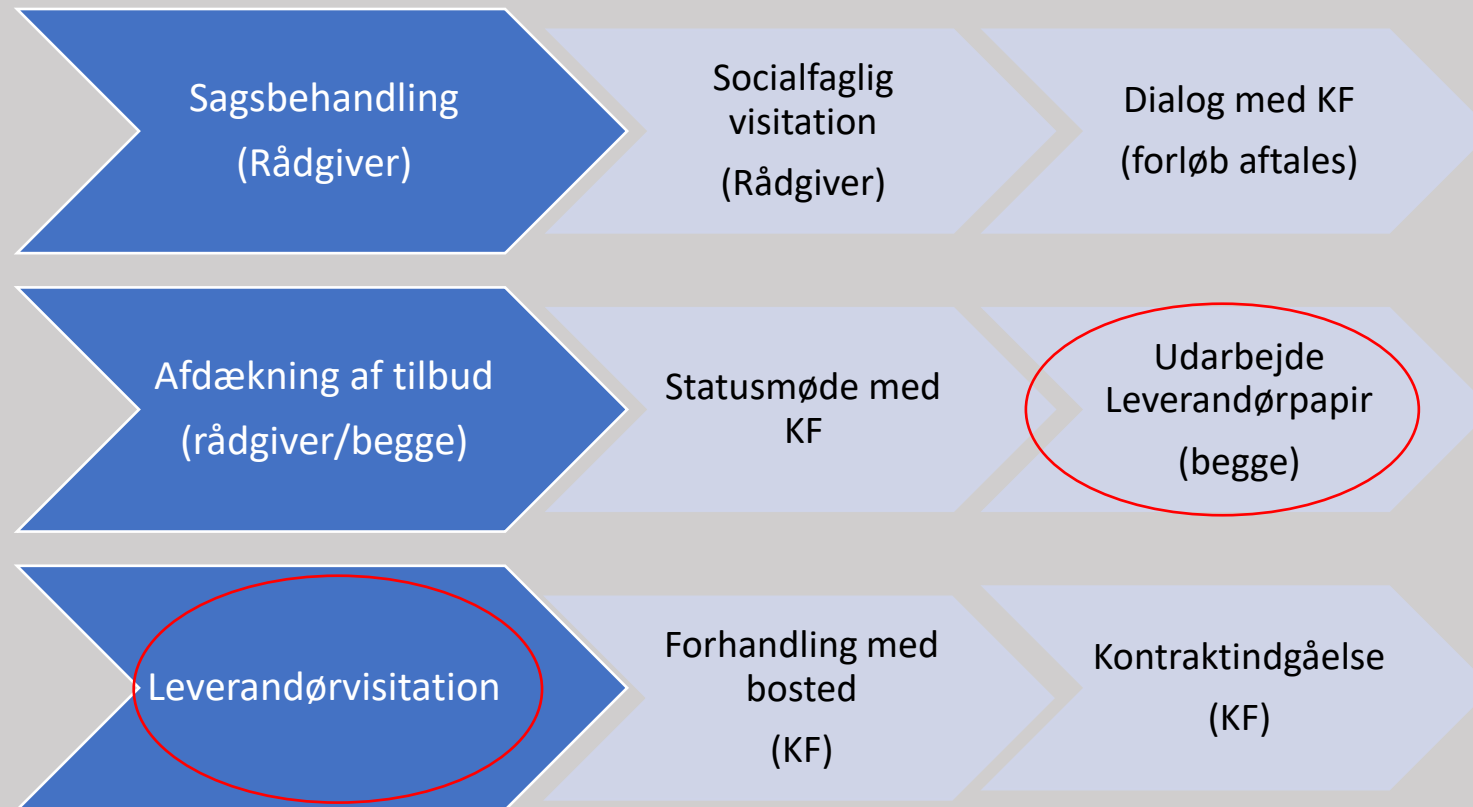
Sagsbehandling
(Rådgiver)

Socialfaglig visitation
(Rådgiver)

Dialog med KF
(forløb aftales)

Afdækning af tilbud
(rådgiver/begge)

Statusmøde med KF

Udarbejde Leverandørpapir
(begge)

Leverandørvisitation

Forhandling med bosted
(KF)

Kontraktindgåelse
(KF)